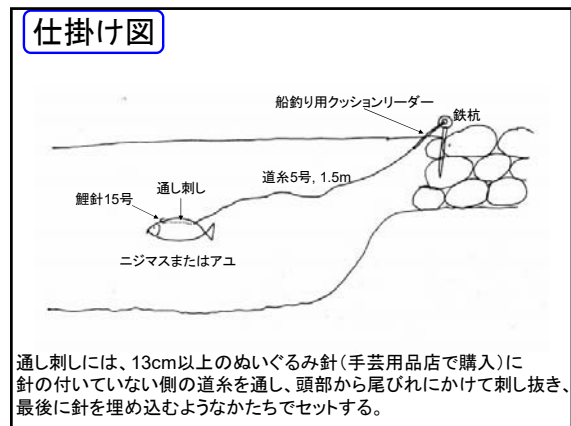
仕掛け図

船釣り用クッションリーダー
鉄杭
道糸5号, 1.5m
通し刺し
鯉針15号
ニジマスまたはアユ

通し刺しには、13cm以上のぬいぐるみ針(手芸用品店で購入)に針の付いていない側の道糸を通し、頭部から尾びれにかけて刺し抜き、最後に針を埋め込むようなかたちでセットする。